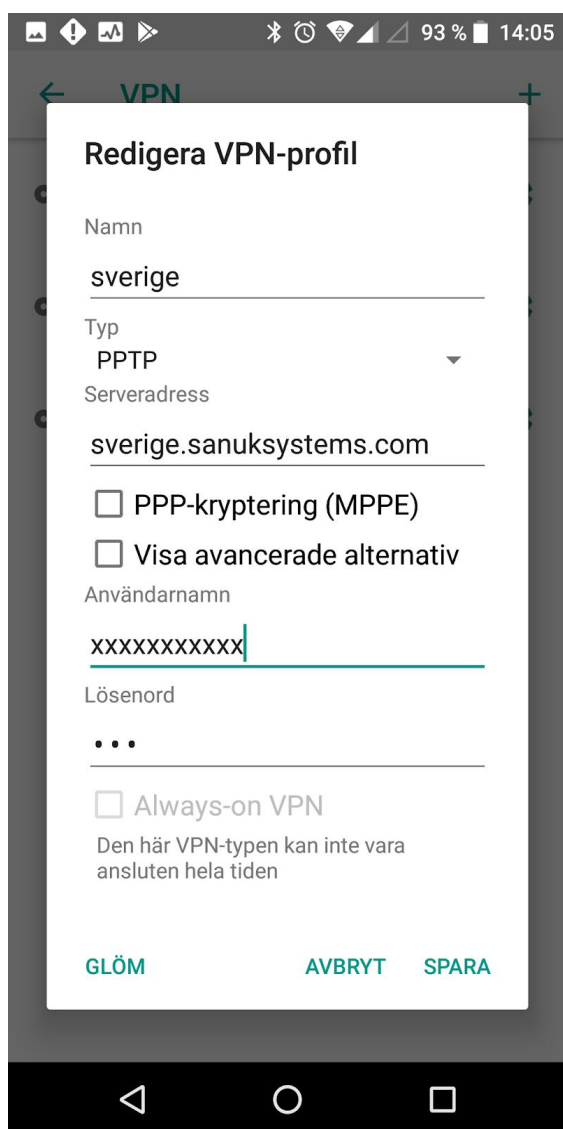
93 % 14:05

VPN

Redigera VPN-profil

Namn

sverige

Typ

PPTP

Serveradress

sverige.sanuksystems.com

PPP-kryptering (MPPE)

Visa avancerade alternativ

Användarnamn

xxxxxxxxxxx

Lösenord

•••

Always-on VPN

Den här VPN-typen kan inte vara ansluten hela tiden

GLÖM

AVBRYT

SPARA